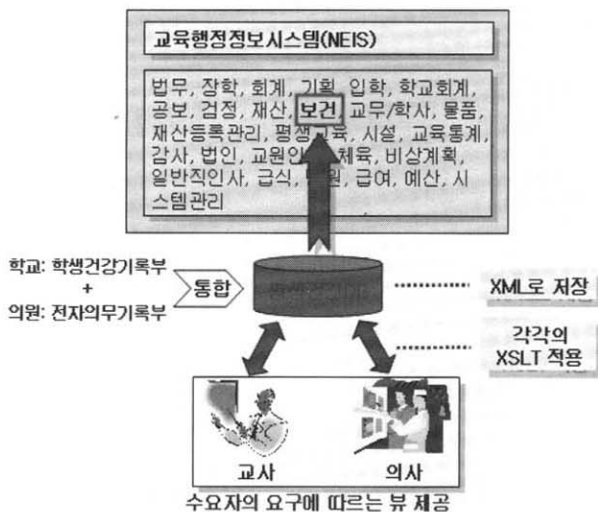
교육행정정보시스템(NEIS)

법무, 장학, 회계, 기획, 입학, 학교회계, 공보, 검정, 재산, 보건, 교무/학사, 물품, 재산등록관리, 평생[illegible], 시설, 교육통계, 감사, 법인, 교원인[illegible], 체육, 비상계획, 일반직인사, 급식, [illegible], 급여, 예산, 시스템관리

학교: 학생건강기록부
+
의원: 전자의무기록부

통합

XML로 저장

각각의 XSLT 적용

교사

의사

수요자의 요구에 따르는 뷰 제공